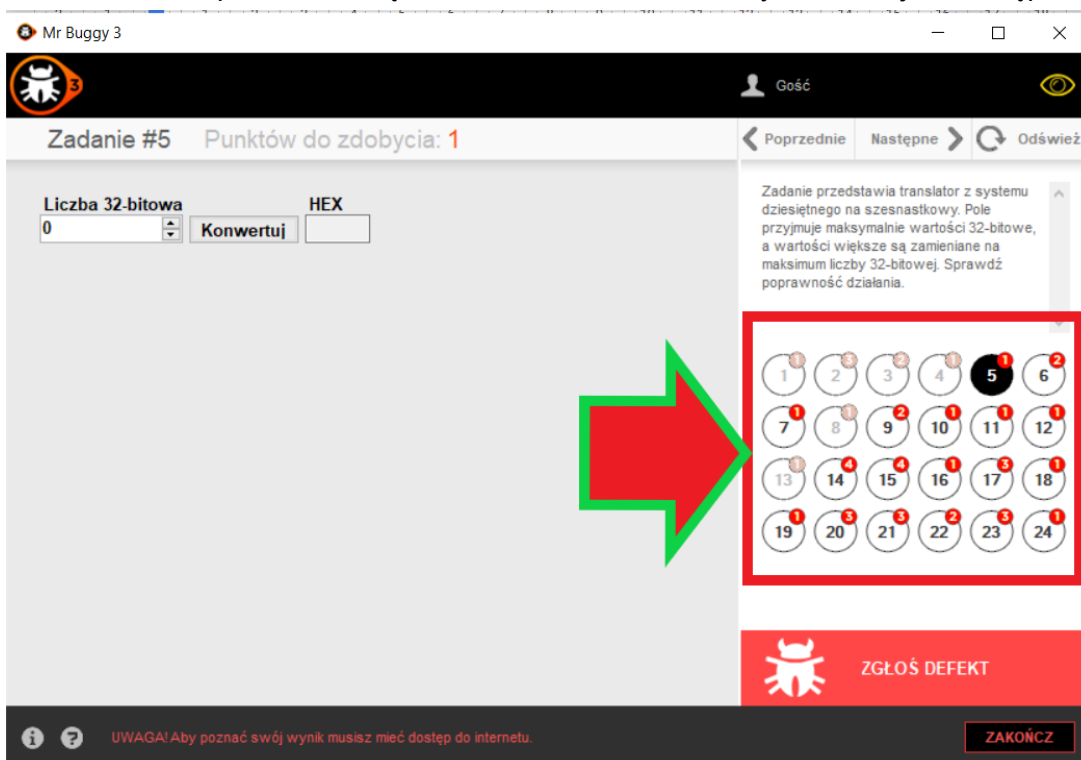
Mr Buggy 3

3

Gość

Zadanie #5 Punktów do zdobycia: 1

Poprzednie Następne Odśwież

Liczba 32-bitowa
0
Konwertuj
HEX

Zadanie przedstawia translator z systemu dziesiętnego na szesnastkowy. Pole przyjmuje maksymalnie wartości 32-bitowe, a wartości większe są zamieniane na maksimum liczby 32-bitowej. Sprawdź poprawność działania.

| 1 (1) | 2 (3) | 3 (2) | 4 (1) | 5 (1) | 6 (2) |
|---|---|---|---|---|---|
| 7 (1) | 8 (1) | 9 (2) | 10 (1) | 11 (1) | 12 (1) |
| 13 (1) | 14 (4) | 15 (4) | 16 (1) | 17 (3) | 18 (1) |
| 19 (1) | 20 (3) | 21 (3) | 22 (2) | 23 (3) | 24 (1) |

ZGŁOŚ DEFEKT

UWAGA! Aby poznać swój wynik musisz mieć dostęp do internetu.

ZAKOŃCZ